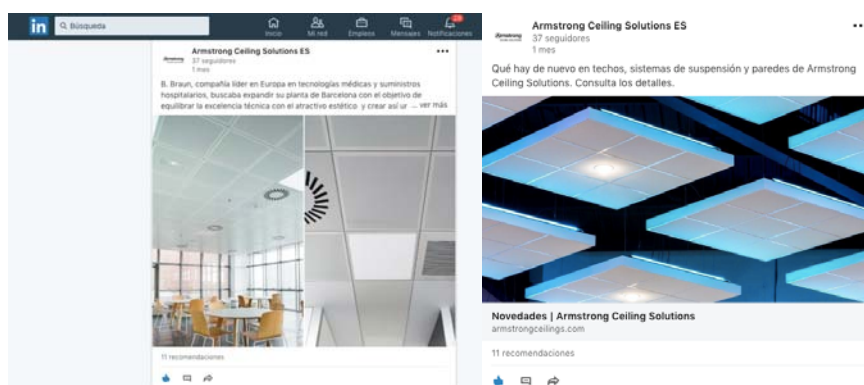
in Búsqueda

Inicio Mi red Empleos Mensajes 29 Notificaciones

Armstrong Ceiling Solutions ES
37 seguidores
1 mes

B. Braun, compañía líder en Europa en tecnologías médicas y suministros hospitalarios, buscaba expandir su planta de Barcelona con el objetivo de equilibrar la excelencia técnica con el atractivo estético y crear así un ... ver más

11 recomendaciones

Armstrong Ceiling Solutions ES
37 seguidores
1 mes

Qué hay de nuevo en techos, sistemas de suspensión y paredes de Armstrong Ceiling Solutions. Consulta los detalles.

Novedades | Armstrong Ceiling Solutions
armstrongceilings.com

11 recomendaciones